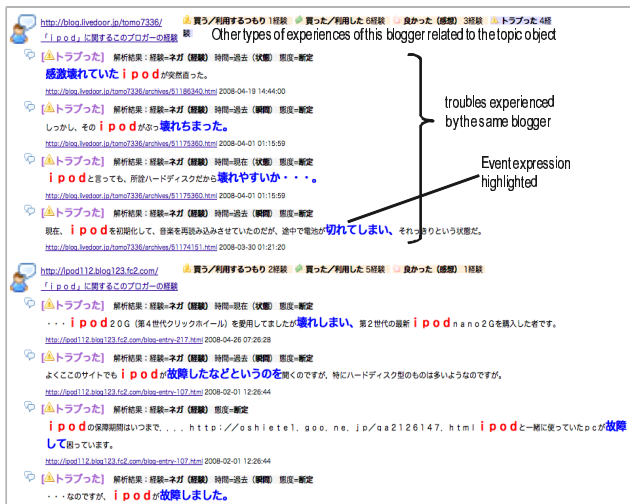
http://blog.livedoor.jp/tomo7336/
「ｉｐｏｄ」に関するこのブロガーの経験
買う／利用するつもり 1経験　買った／利用した 6経験　良かった（感想） 3経験　トラブった 4経験

Other types of experiences of this blogger related to the topic object

[トラブった]　解析結果：経験=ネガ（経験）時間=過去（状態）態度=断定
感激壊れていたｉｐｏｄが突然直った。
http://blog.livedoor.jp/tomo7336/archives/51186340.html 2008-04-19 14:44:00

[トラブった]　解析結果：経験=ネガ（経験）時間=過去（瞬間）態度=断定
しかし、そのｉｐｏｄがぶっ壊れちまった。
http://blog.livedoor.jp/tomo7336/archives/51175360.html 2008-04-01 01:15:59

[トラブった]　解析結果：経験=ネガ（経験）時間=現在（状態）態度=断定
ｉｐｏｄと言っても、所詮ハードディスクだから壊れやすいか・・・。
http://blog.livedoor.jp/tomo7336/archives/51175360.html 2008-04-01 01:15:59

[トラブった]　解析結果：経験=ネガ（経験）時間=過去（瞬間）態度=断定
現在、ｉｐｏｄを初期化して、音楽を再読み込みさせていたのだが、途中で電池が切れてしまい、それっきりという状態だ。
http://blog.livedoor.jp/tomo7336/archives/51174151.html 2008-03-30 01:21:20

troubles experienced by the same blogger

Event expression highlighted

http://ipod112.blog123.fc2.com/
「ｉｐｏｄ」に関するこのブロガーの経験
買う／利用するつもり 2経験　買った／利用した 5経験　良かった（感想） 1経験

[トラブった]　解析結果：経験=ネガ（経験）時間=過去（瞬間）態度=断定
・・・ｉｐｏｄ２０Ｇ（第４世代クリックホイール）を愛用してましたが壊れしまい、第２世代の最新ｉｐｏｄｎａｎｏ２Ｇを購入した者です。
http://ipod112.blog123.fc2.com/blog-entry-217.html 2008-04-26 07:26:28

[トラブった]　解析結果：経験=ネガ（経験）時間=過去（瞬間）態度=断定
よくこのサイトでもｉｐｏｄが故障したなどというのを聞くのですが、特にハードディスク型のものは多いようなのですが。
http://ipod112.blog123.fc2.com/blog-entry-107.html 2008-02-01 12:26:44

[トラブった]　解析結果：経験=ネガ（経験）時間=現在（状態）態度=断定
ｉｐｏｄの保障期間はいつまで、．．．ｈｔｔｐ：／／ｏｓｈｉｅｔｅ１．ｇｏｏ．ｎｅ．ｊｐ／ｑａ２１２６１４７．ｈｔｍｌ ｉｐｏｄと一緒に使っていたｐｃが故障して困っています。
http://ipod112.blog123.fc2.com/blog-entry-107.html 2008-02-01 12:26:44

[トラブった]　解析結果：経験=ネガ（経験）時間=過去（瞬間）態度=断定
・・・なのですが、ｉｐｏｄが故障しました。